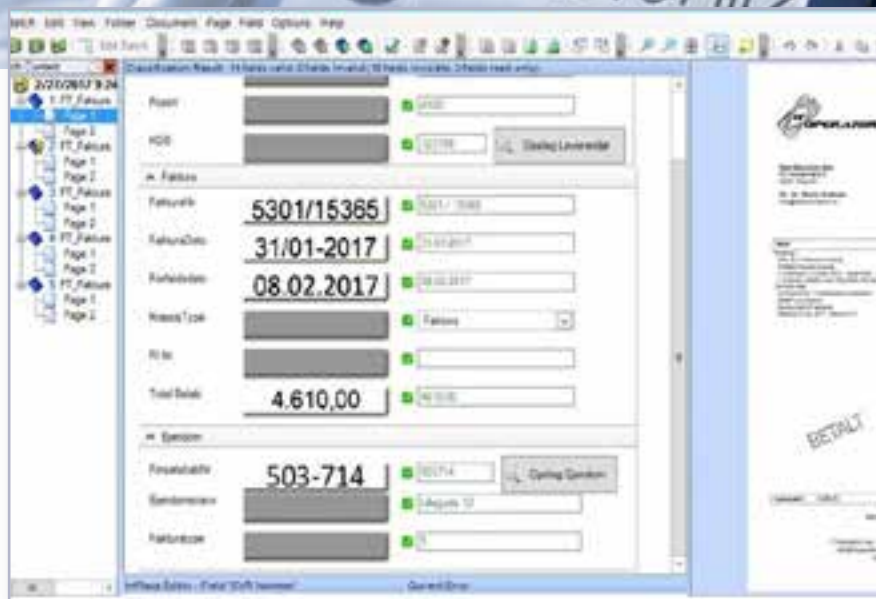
Batch Edit View Folder Document Page Field Options Help

2/21/2017 9:24
1 FT_Faktura
Page 1
Page 2
2 FT_Faktura
Page 1
Page 2
3 FT_Faktura
Page 1
Page 2
4 FT_Faktura
Page 1
Page 2
5 FT_Faktura
Page 1
Page 2

Classification Result: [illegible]

Postnr
HOR
Opslag Leverandør

Faktura
Fakturanr.
5301/15365
5301 / 15365
FakturaDato
31/01-2017
31.01.2017
Forfaldsdato
08.02.2017
08.02.2017
FakturaType
Faktura
FI-Nr.
Total Beløb
4.610,00
4610,00

Sjenstjern
Forsetalskifte
503-714
503714
Opslag Sjenstjern

Faktura
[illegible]

BETALT